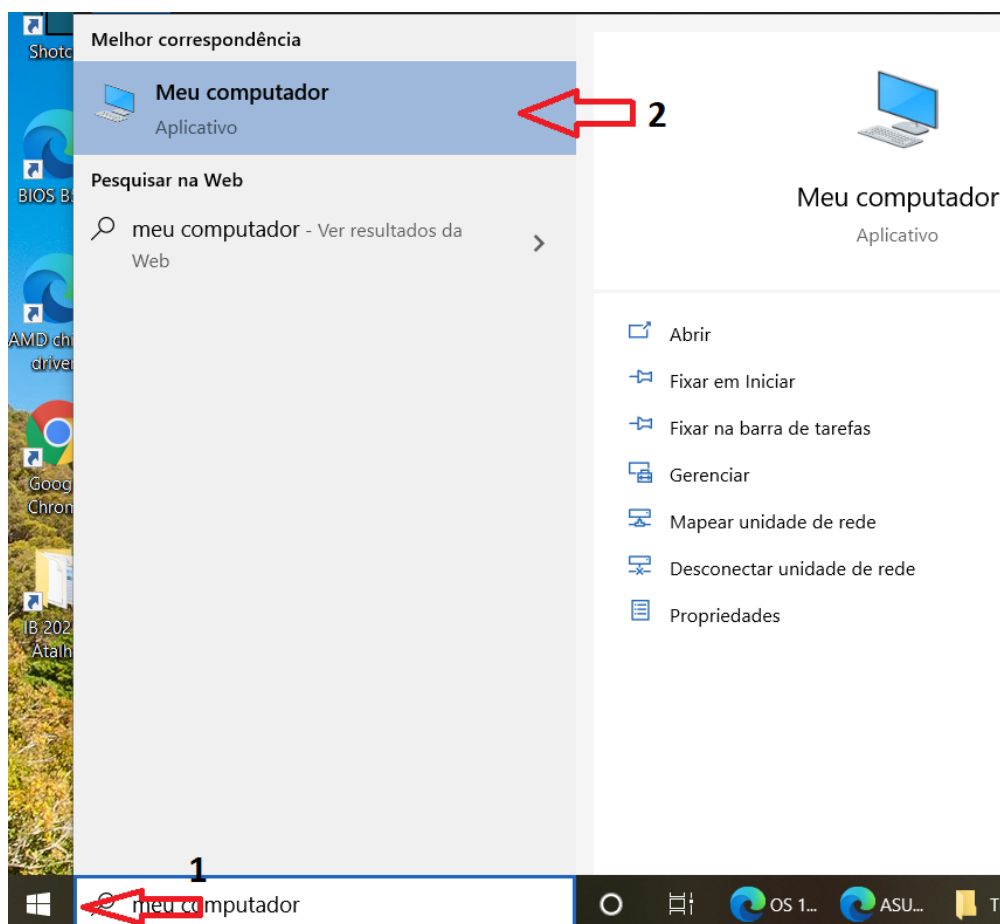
Shotc

BIOS B

AMD ch
driver

Goog
Chrom

IB 202
Atalh

Melhor correspondência

Meu computador
Aplicativo

2

Pesquisar na Web

meu computador - Ver resultados da Web

Meu computador
Aplicativo

Abrir

Fixar em Iniciar

Fixar na barra de tarefas

Gerenciar

Mapear unidade de rede

Desconectar unidade de rede

Propriedades

1

meu computador

OS 1...

ASU...

T